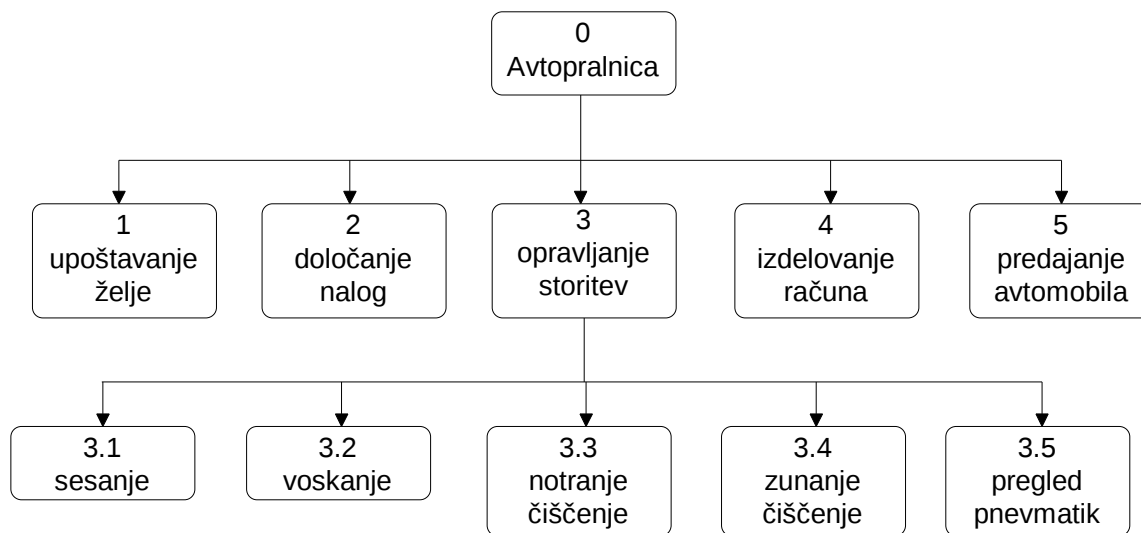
0
Avtopralnica

1
upoštavanje želje

2
določanje nalog

3
opravljanje storitev

4
izdelovanje računa

5
predajanje avtomobila

3.1
sesanje

3.2
voskanje

3.3
notranje čiščenje

3.4
zunanje čiščenje

3.5
pregled pnevmatik